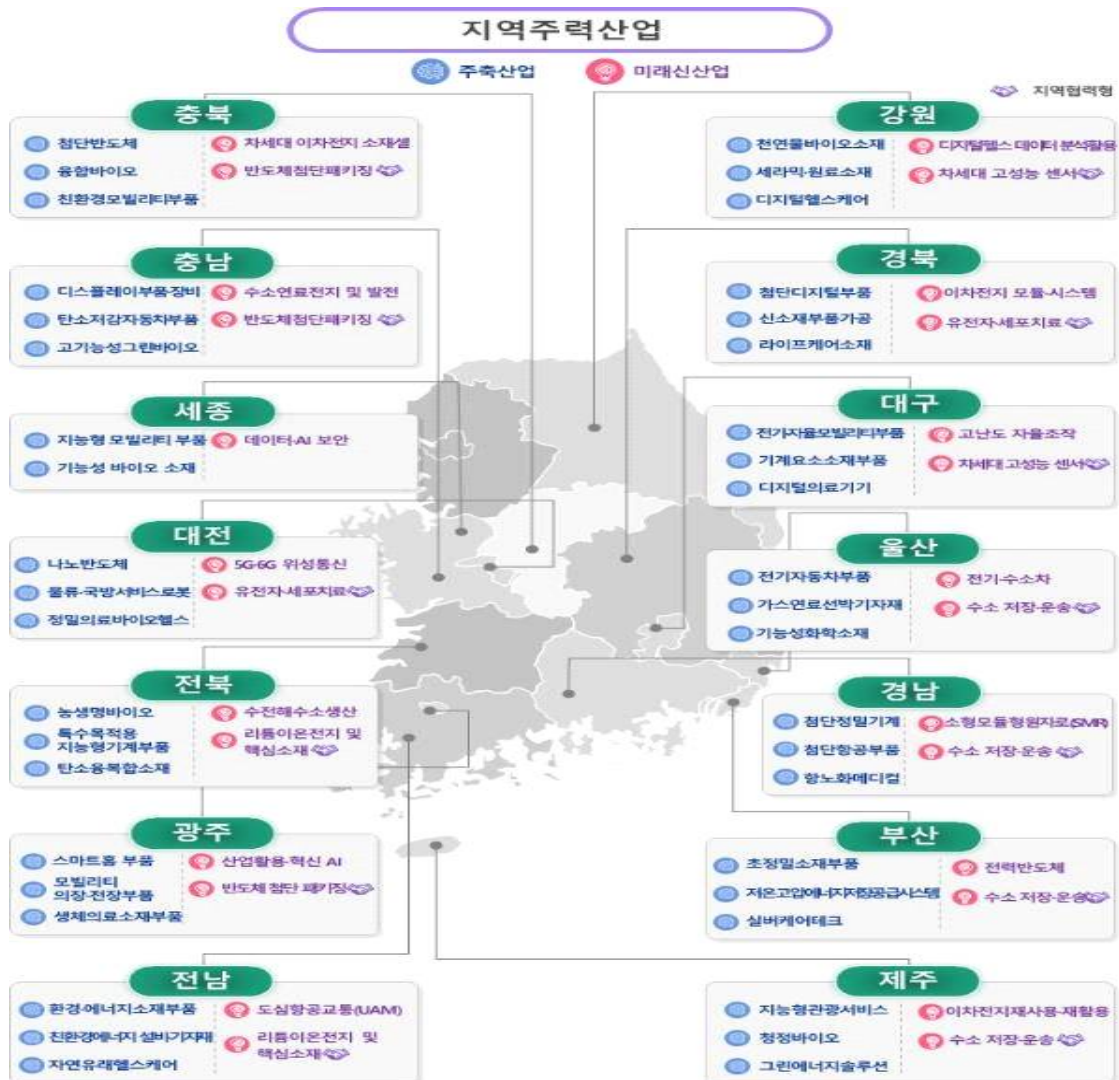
지역주력산업

주축산업 미래신산업

지역협력형

충북
첨단반도체
융합바이오
친환경모빌리티부품
차세대 이차전지 소재셀
반도체첨단패키징

충남
디스플레이부품장비
탄소저감자동차부품
고기능성그린바이오
수소연료전지 및 발전
반도체첨단패키징

세종
지능형 모빌리티 부품
기능성 바이오 소재
데이터·AI 보안

대전
나노반도체
물류·국방서비스로봇
정밀의료바이오헬스
5G·6G 위성통신
유전자·세포치료

전북
농생명바이오
특수목적용 지능형기계부품
탄소융복합소재
수전해수소생산
리튬이온전지 및 핵심소재

광주
스마트홈 부품
모빌리티 의장·전장부품
생체의료소재부품
산업활용·혁신 AI
반도체 첨단 패키징

전남
환경·에너지소재부품
친환경에너지 설비기자재
자연유래헬스케어
도심항공교통(UAM)
리튬이온전지 및 핵심소재

강원
천연물바이오소재
세라믹·원료소재
디지털헬스케어
디지털헬스 데이터 분석활용
차세대 고성능 센서

경북
첨단디지털부품
신소재부품가공
라이프케어소재
이차전지 모듈·시스템
유전자·세포치료

대구
전기자율모빌리티부품
기계요소소재부품
디지털의료기기
고난도 자율조작
차세대 고성능 센서

울산
전기자동차부품
가스연료선박기자재
기능성화학소재
전기·수소차
수소 저장·운송

경남
첨단정밀기계
첨단항공부품
항노화메디컬
소형모듈형원자로(SMR)
수소 저장·운송

부산
초정밀소재부품
저온고압에너지저장공급시스템
실버케어테크
전력반도체
수소 저장·운송

제주
지능형관광서비스
청정바이오
그린에너지솔루션
이차전지재사용·재활용
수소 저장·운송